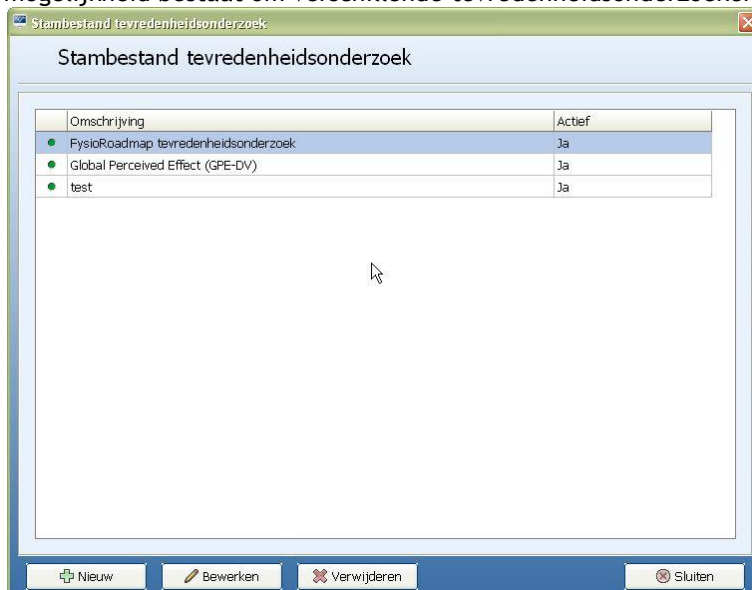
mogelijkheid bestaat om verschillende tevredenheidsonderzoeke

Stambestand tevredenheidsonderzoek

Stambestand tevredenheidsonderzoek

| | Omschrijving | Actief |
|---|---|---|
| ● | FysioRoadmap tevredenheidsonderzoek | Ja |
| ● | Global Perceived Effect (GPE-DV) | Ja |
| ● | test | Ja |

Nieuw Bewerken Verwijderen Sluiten